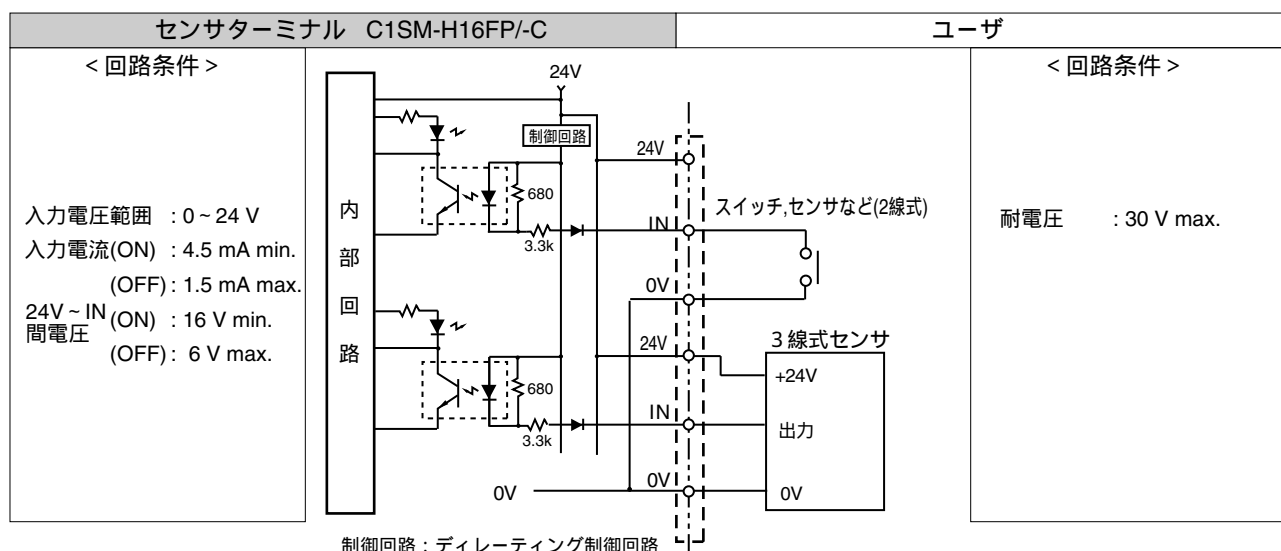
| センサターミナル C1SM-H16FP/-C | ユーザ |
|---|---|

＜回路条件＞

入力電圧範囲 : 0 ~ 24 V
入力電流(ON) : 4.5 mA min.
(OFF) : 1.5 mA max.
24V ~ IN 間電圧 (ON) : 16 V min.
(OFF) : 6 V max.

内部回路

24V
制御回路
24V
680
3.3k
IN
スイッチ,センサなど(2線式)
0V
24V
3 線式センサ
+24V
680
IN
出力
3.3k
0V
0V
0V

＜回路条件＞

耐電圧 : 30 V max.

制御回路：ディレーティング制御回路